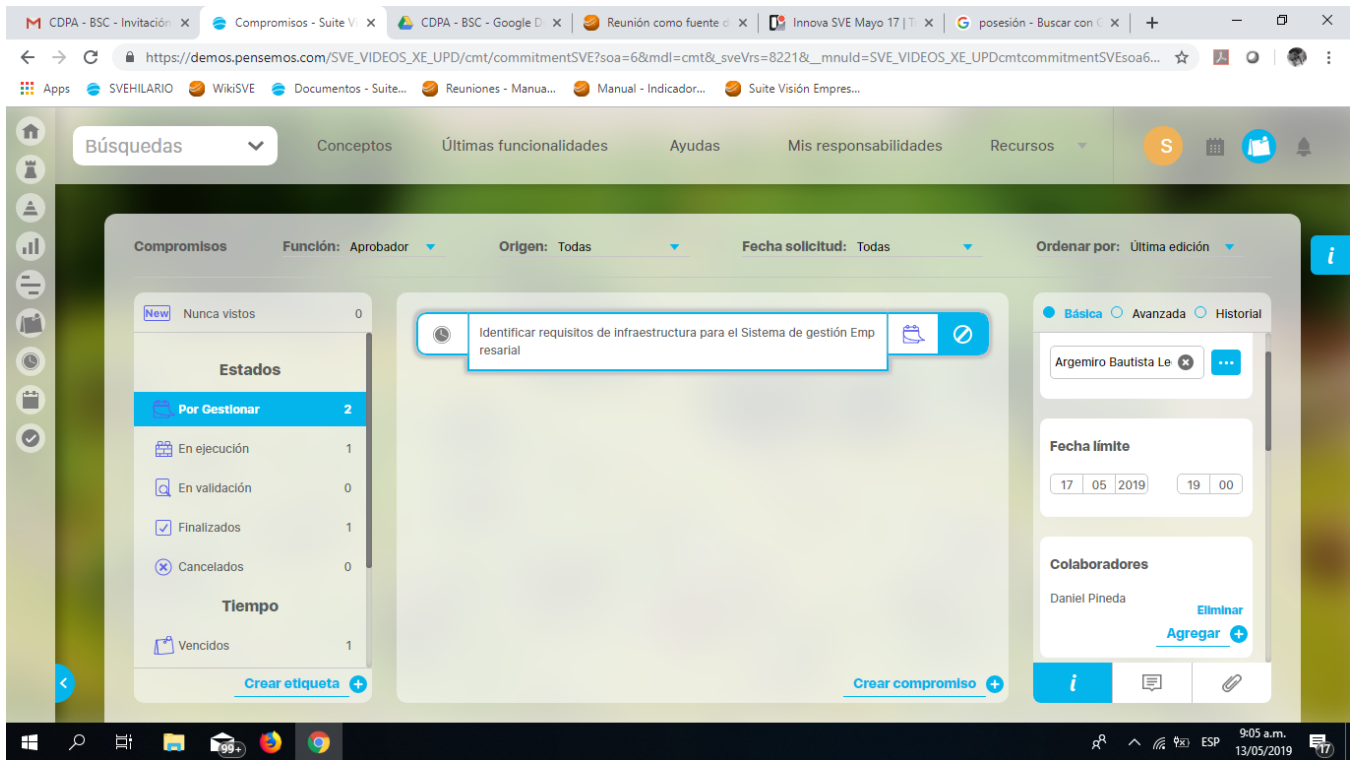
CDPA - BSC - Invitación
Compromisos - Suite V
CDPA - BSC - Google D
Reunión como fuente d
Innova SVE Mayo 17 | T
posesión - Buscar con G

https://demos.pensemos.com/SVE_VIDEOS_XE_UPD/cmt/commitmentSVE?soa=6&mdl=cmt&_sveVrs=8221&__mnuId=SVE_VIDEOS_XE_UPDcmtcommitmentSVEsoa6...

Apps SVEHILARIO WikiSVE Documentos - Suite... Reuniones - Manua... Manual - Indicador... Suite Visión Empres...

Búsquedas
Conceptos Últimas funcionalidades Ayudas Mis responsabilidades Recursos
S

Compromisos Función: Aprobador Origen: Todas Fecha solicitud: Todas Ordenar por: Última edición

New Nunca vistos 0
Estados
Por Gestionar 2
En ejecución 1
En validación 0
Finalizados 1
Cancelados 0
Tiempo
Vencidos 1
Crear etiqueta

Identificar requisitos de infraestructura para el Sistema de gestión Empresarial

Crear compromiso

Básica Avanzada Historial
Argemiro Bautista Le
Fecha límite
17 05 2019 19 00
Colaboradores
Daniel Pineda
Eliminar
Agregar

i

ESP 9:05 a.m. 13/05/2019 99+ 17